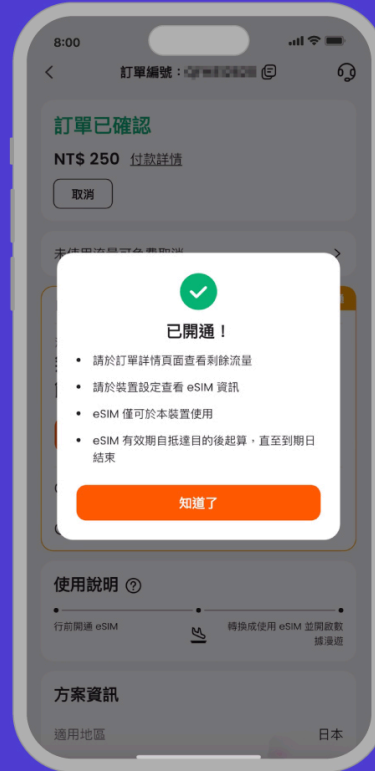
8:00

訂單編號：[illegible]

訂單已確認

NT$ 250 付款詳情

取消

未使用流量可免費取消 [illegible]

已開通！

• 請於訂單詳情頁面查看剩餘流量

• 請於裝置設定查看 eSIM 資訊

• eSIM 僅可於本裝置使用

• eSIM 有效期自抵達目的後起算，直至到期日結束

知道了

使用說明 ?

行前開通 eSIM

轉換成使用 eSIM 並開啟數據漫遊

方案資訊

適用地區 日本